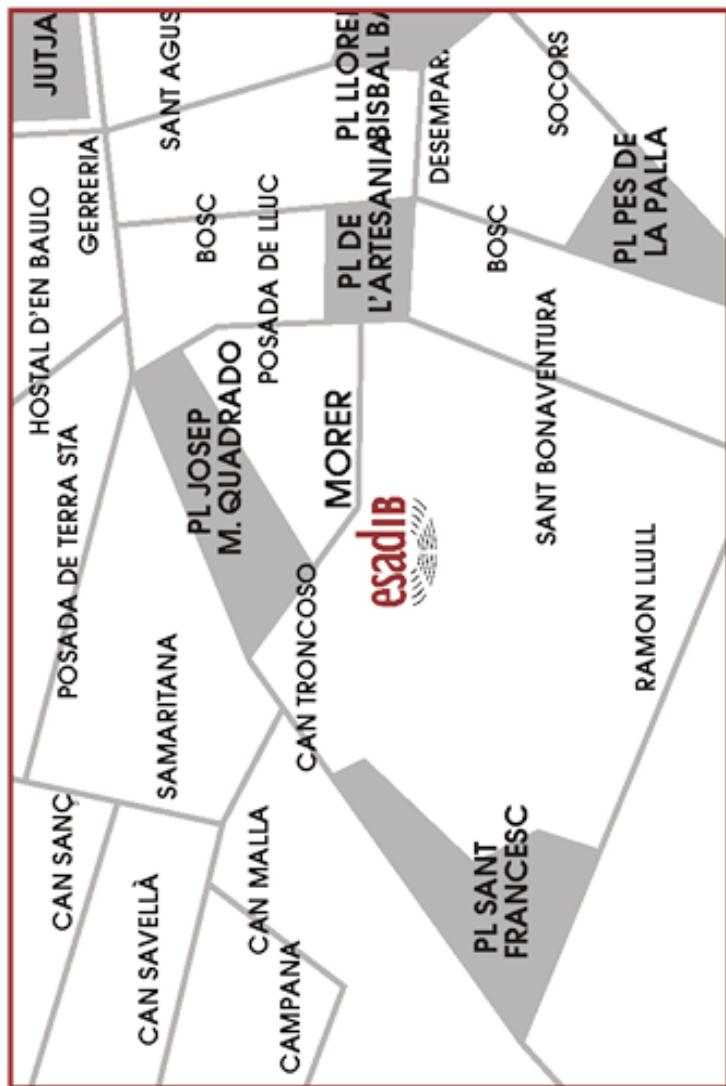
JUTJA
SANT AGUS
PL LLOREN BISBAL BA
DESEMPAR.
SOCORS
GERRERIA
BOSC
POSADA DE LLUC
PL DE L'ARTESANIA
BOSC
PL PES DE LA PALLA
HOSTAL D'EN BAULO
PL JOSEP M. QUADRADO
MORER
SANT BONAVENTURA
POSADA DE TERRA STA
esadib
RAMON LLULL
SAMARITANA
CAN TRONCOSO
CAN SANÇ
CAN SAVELLÀ
CAN MALLA
CAMPANA
PL SANT FRANCESC